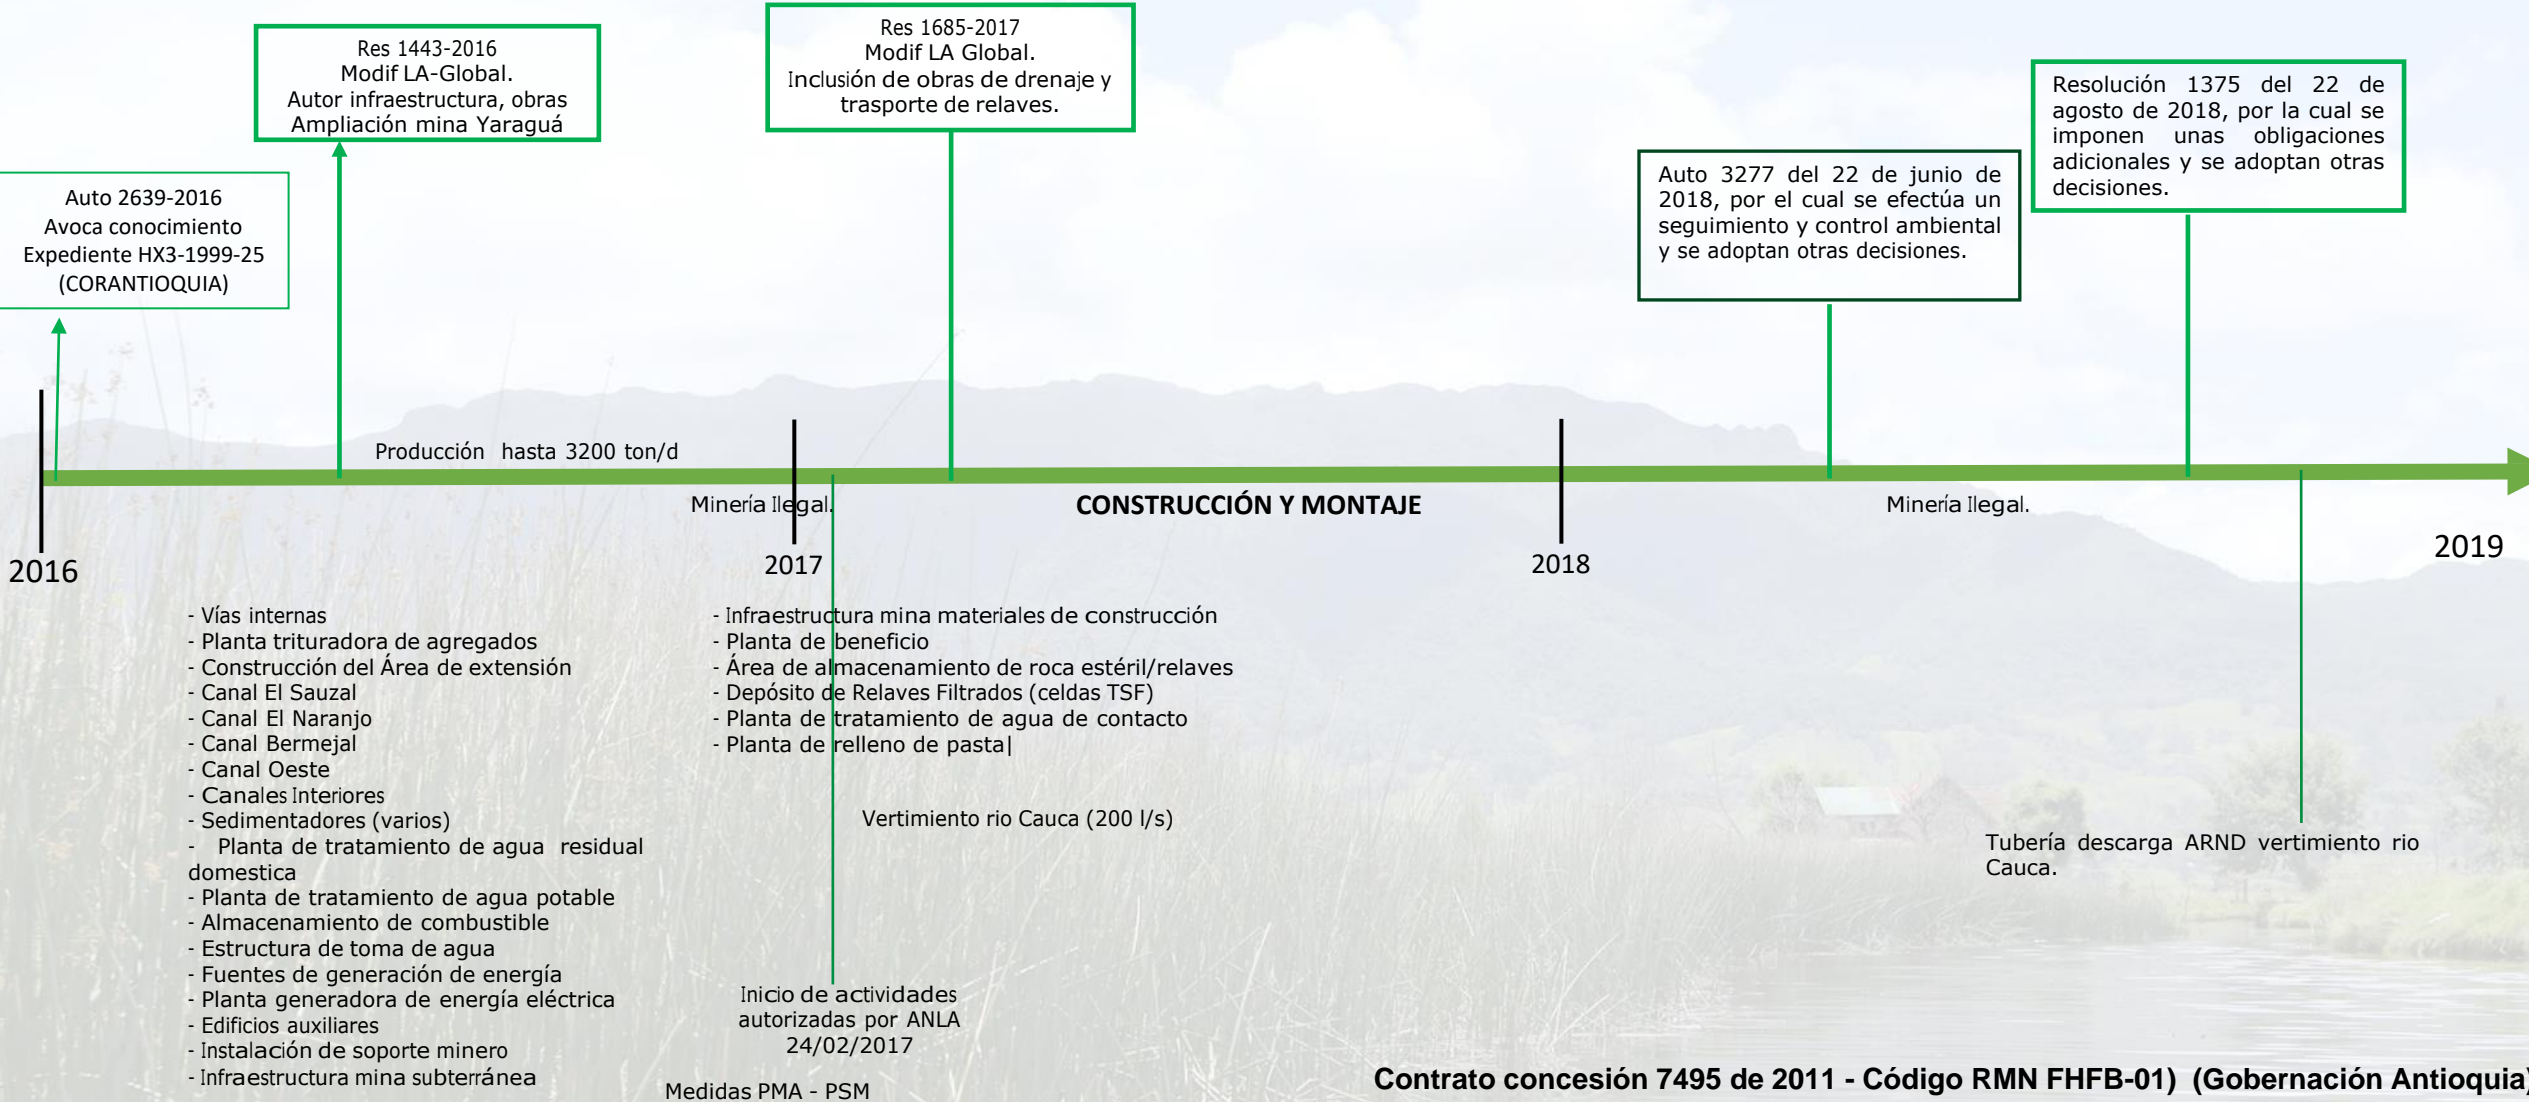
Res 1443-2016
Modif LA-Global.
Autor infraestructura, obras
Ampliación mina Yaraguá

Res 1685-2017
Modif LA Global.
Inclusión de obras de drenaje y trasporte de relaves.

Resolución 1375 del 22 de agosto de 2018, por la cual se imponen unas obligaciones adicionales y se adoptan otras decisiones.

Auto 2639-2016
Avoca conocimiento
Expediente HX3-1999-25
(CORANTIOQUIA)

Auto 3277 del 22 de junio de 2018, por el cual se efectúa un seguimiento y control ambiental y se adoptan otras decisiones.

Producción hasta 3200 ton/d

Minería Ilegal.

CONSTRUCCIÓN Y MONTAJE

Minería Ilegal.

2016

2017

2018

2019

- Vías internas
- Planta trituradora de agregados
- Construcción del Área de extensión
- Canal El Sauzal
- Canal El Naranjo
- Canal Bermejal
- Canal Oeste
- Canales Interiores
- Sedimentadores (varios)
- Planta de tratamiento de agua residual domestica
- Planta de tratamiento de agua potable
- Almacenamiento de combustible
- Estructura de toma de agua
- Fuentes de generación de energía
- Planta generadora de energía eléctrica
- Edificios auxiliares
- Instalación de soporte minero
- Infraestructura mina subterránea

- Infraestructura mina materiales de construcción
- Planta de beneficio
- Área de almacenamiento de roca estéril/relaves
- Depósito de Relaves Filtrados (celdas TSF)
- Planta de tratamiento de agua de contacto
- Planta de relleno de pasta|

Vertimiento rio Cauca (200 l/s)

Tubería descarga ARND vertimiento rio Cauca.

Inicio de actividades autorizadas por ANLA 24/02/2017

Medidas PMA - PSM

Contrato concesión 7495 de 2011 - Código RMN FHFB-01) (Gobernación Antioquia)